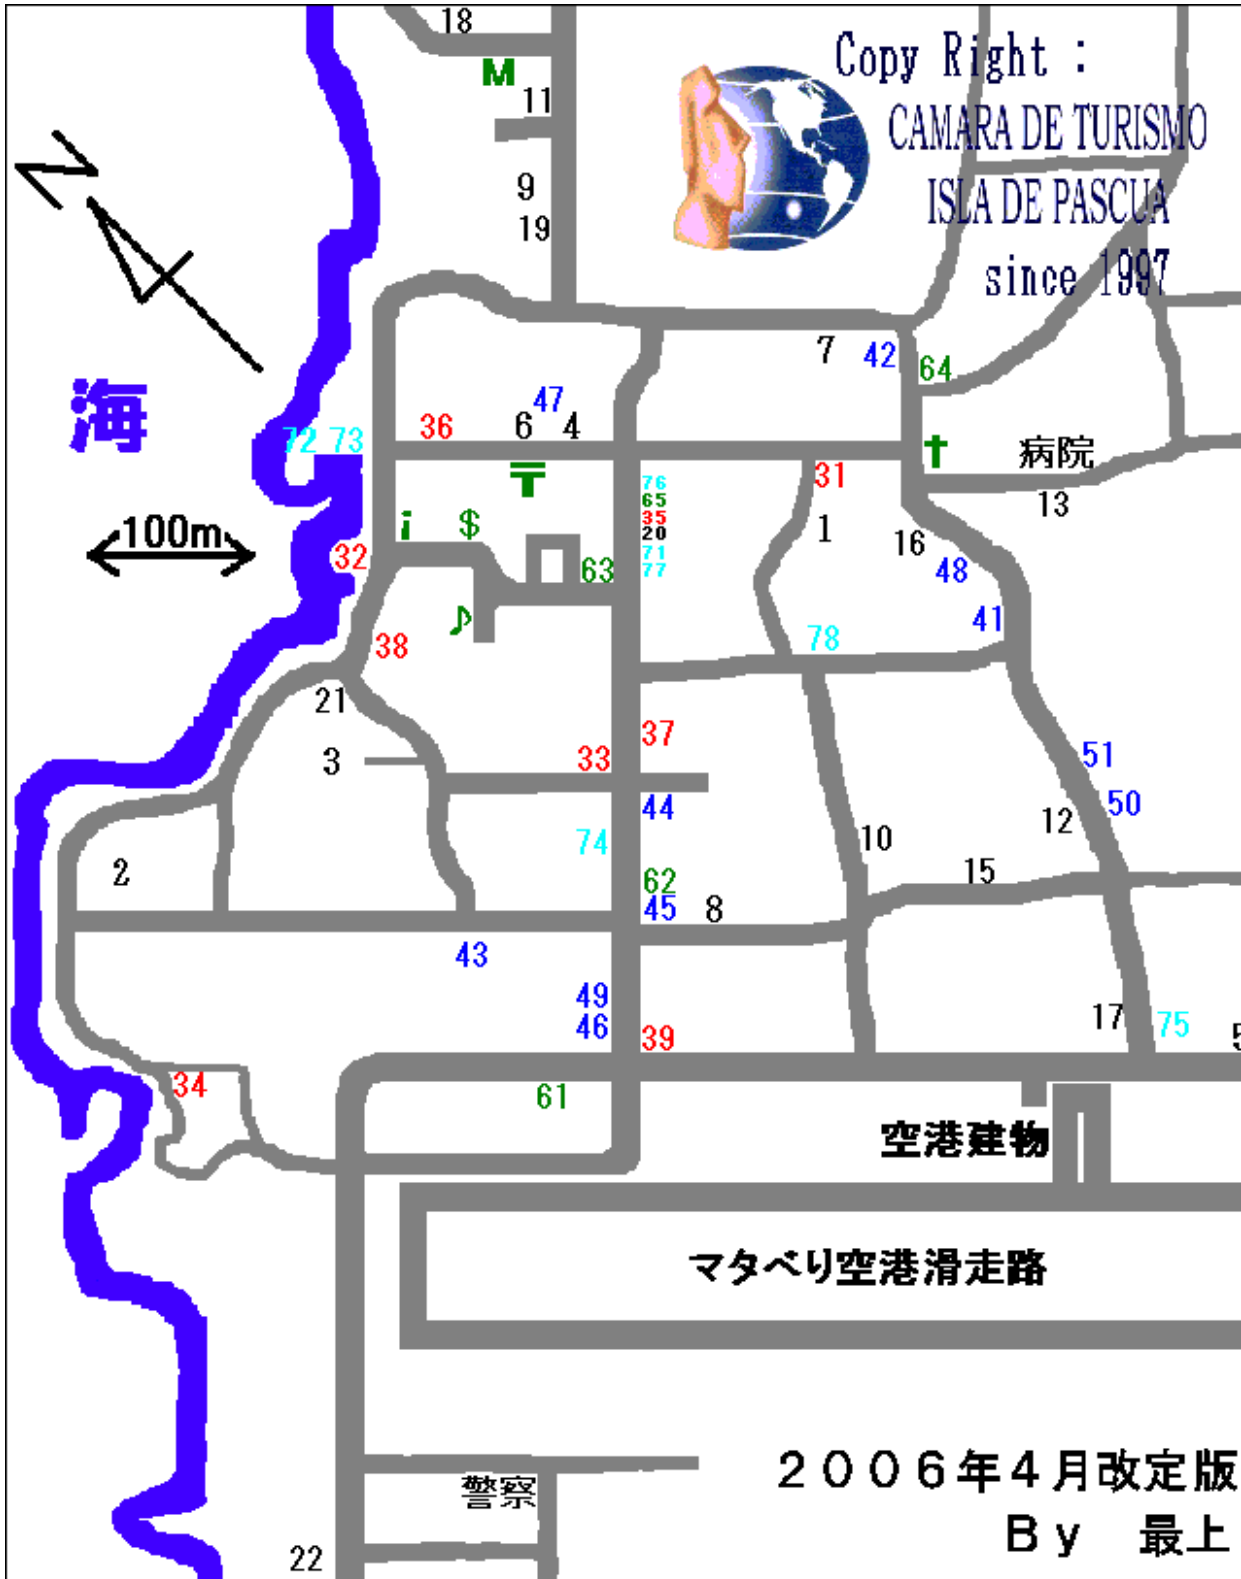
18
M
11
9
19
Copy Right :
CAMARA DE TURISMO
ISLA DE PASCUA
since 1997
N
海
100m
7
42
64
72 73
36
47
6
4
〒
76
65
35
20
71
77
31
病院
13
i
$
32
63
1
16
48
41
♪
38
78
21
3
37
33
51
50
44
74
10
12
15
2
62
45
8
43
49
46
39
17
75
5
34
61
空港建物
マタベり空港滑走路
2006年4月改定版
By 最上
警察
22